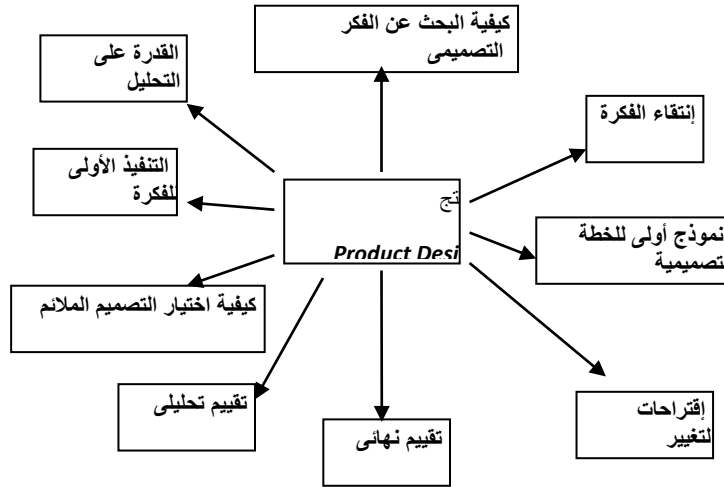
كيفية البحث عن الفكر التصميمى

القدرة على التحليل

إنتقاء الفكرة

التنفيذ الأولى للفكرة

تج

Product Desi

نموذج أولى للخطة تصميمية

كيفية اختيار التصميم الملائم

تقييم تحليلى

إقتراحات لتغيير

تقييم نهائى